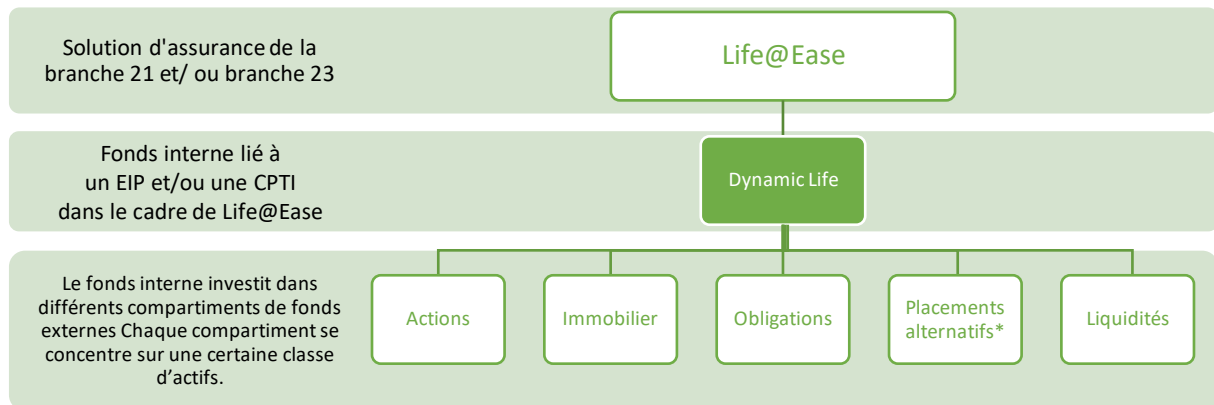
Solution d'assurance de la branche 21 et/ ou branche 23

Life@Ease

Fonds interne lié à un EIP et/ou une CPTI dans le cadre de Life@Ease

Dynamic Life

Le fonds interne investit dans différents compartiments de fonds externes Chaque compartiment se concentre sur une certaine classe d'actifs.

Actions

Immobilier

Obligations

Placements alternatifs*

Liquidités